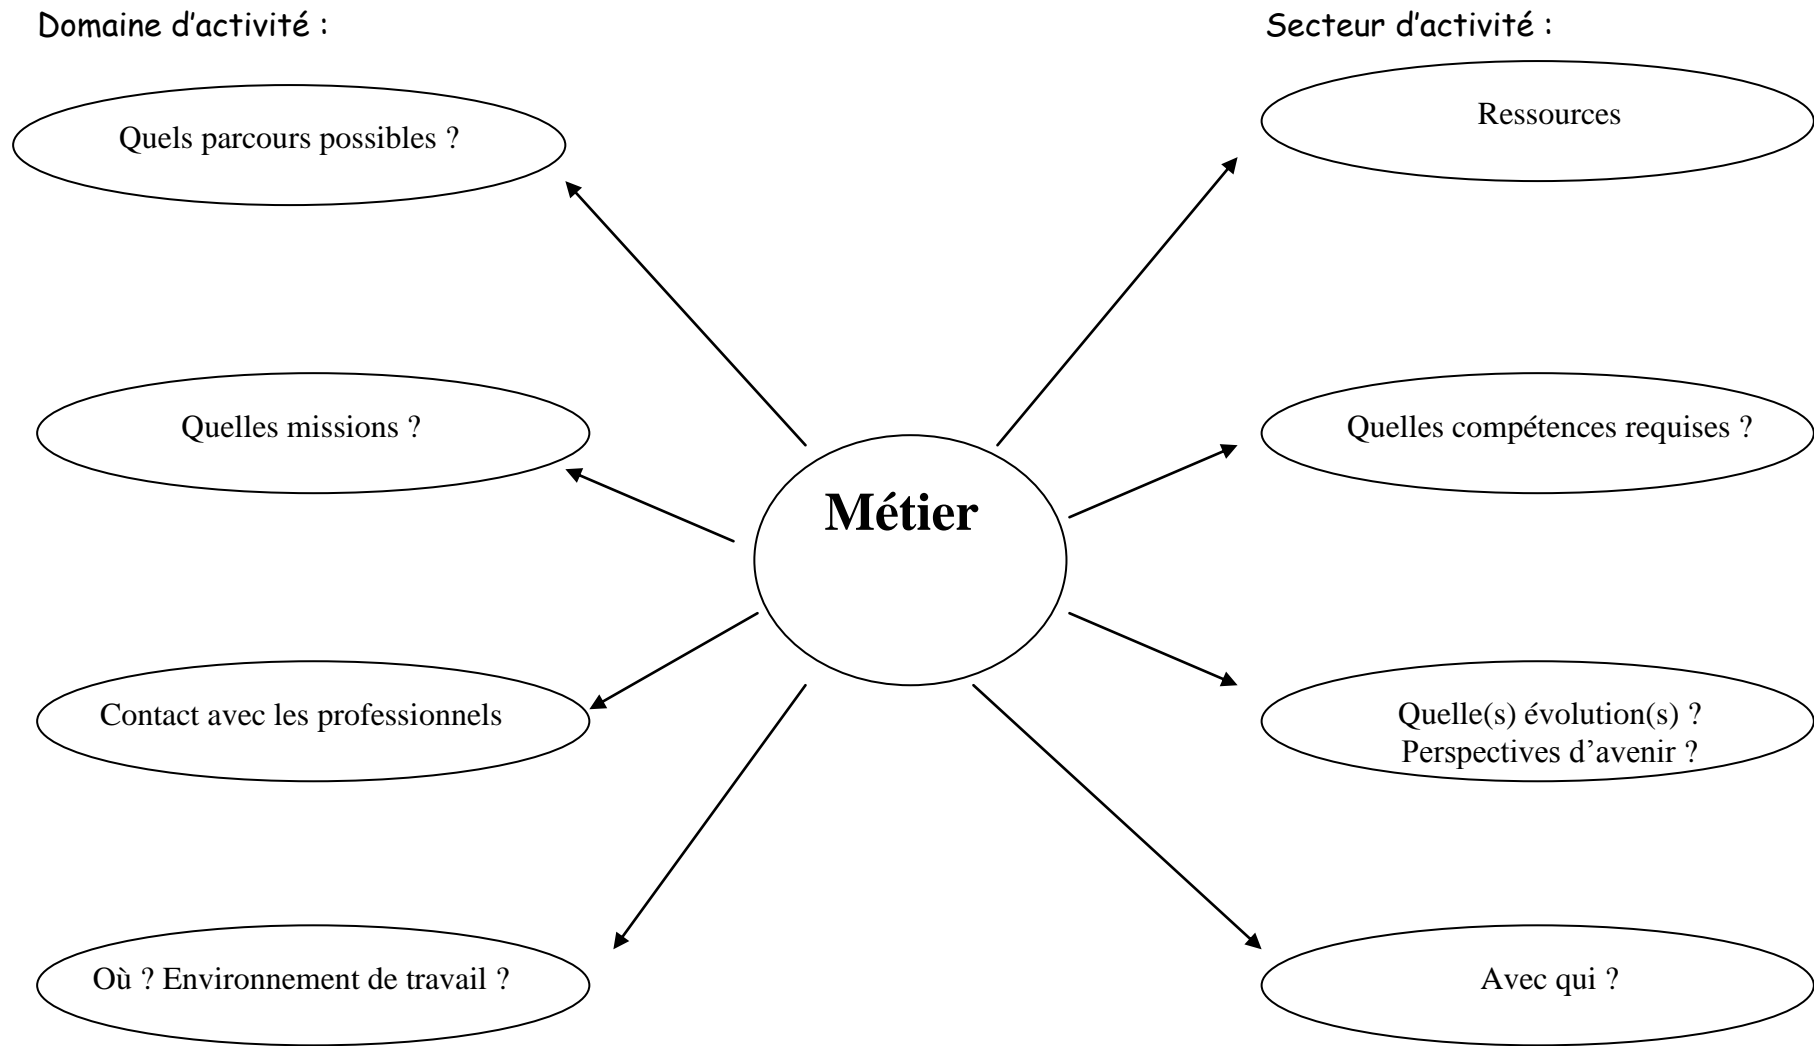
Domaine d'activité :

Secteur d'activité :

Quels parcours possibles ?

Ressources

Quelles missions ?

Métier

Quelles compétences requises ?

Contact avec les professionnels

Quelle(s) évolution(s) ?
Perspectives d'avenir ?

Où ? Environnement de travail ?

Avec qui ?